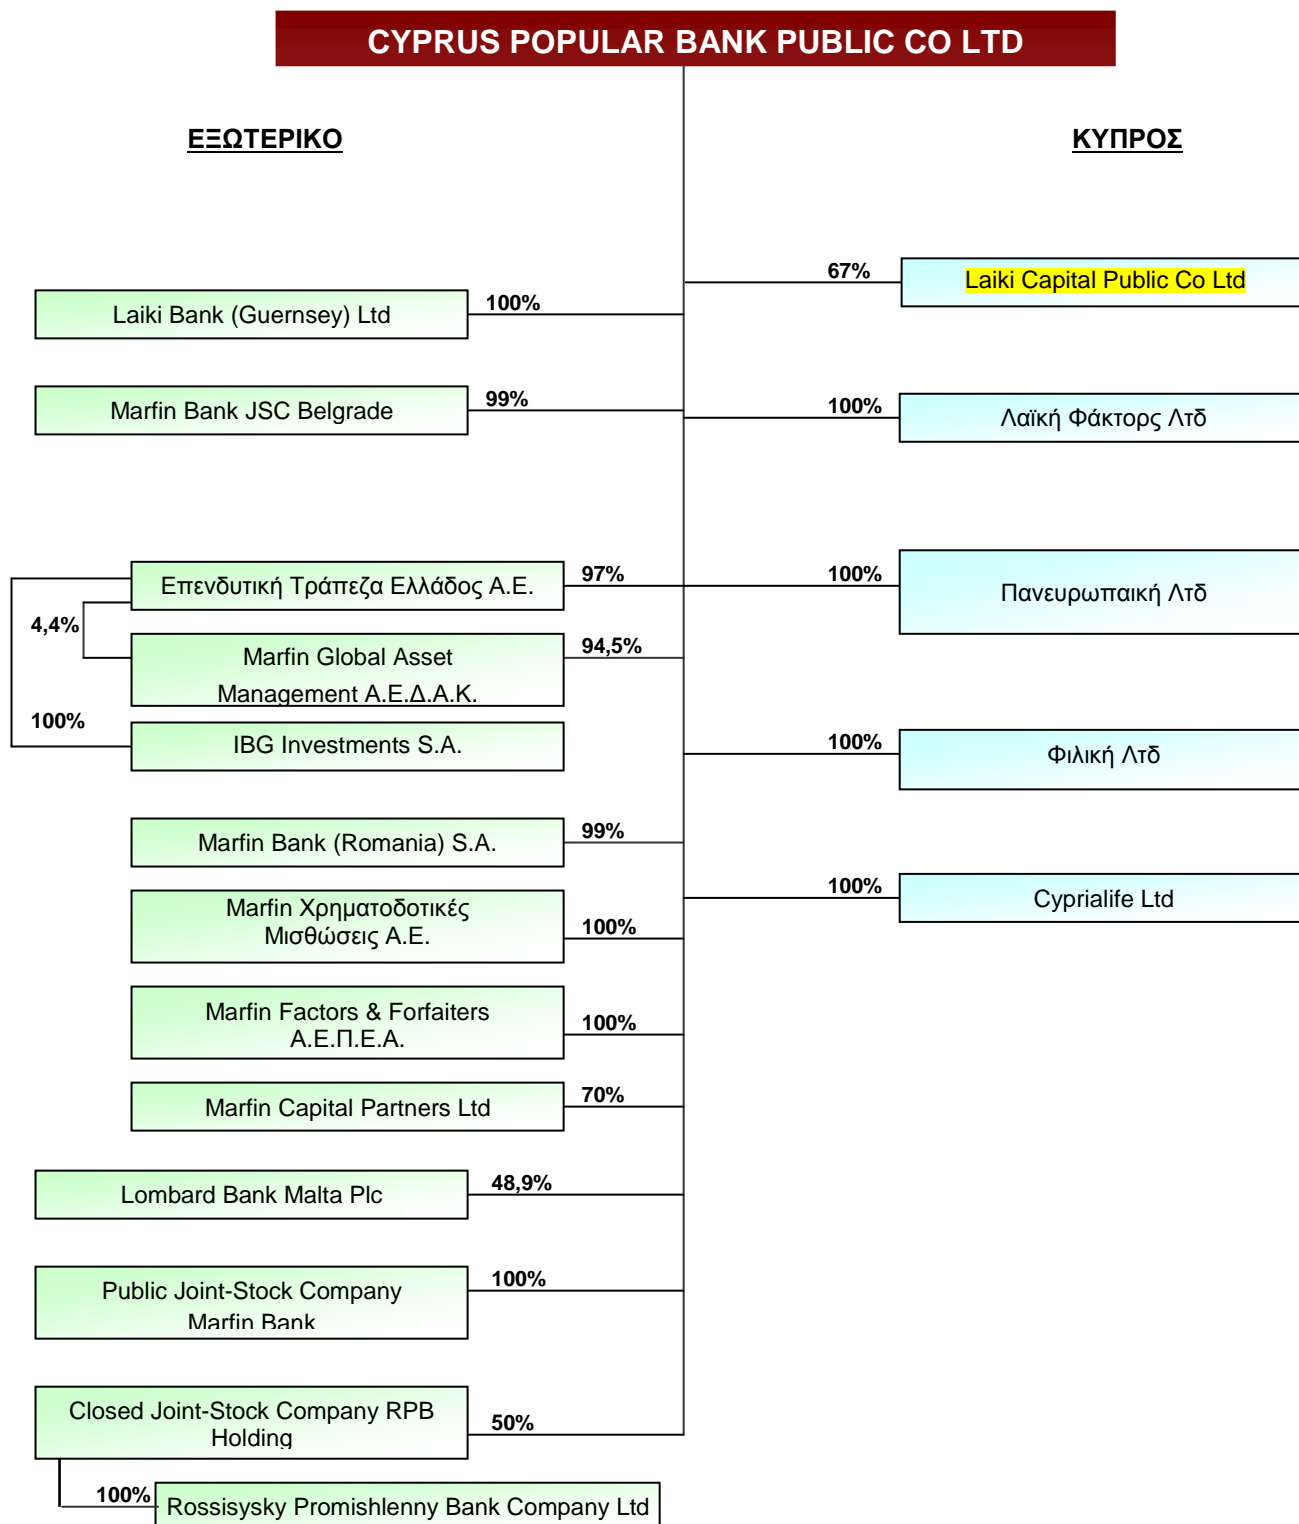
CYPRUS POPULAR BANK PUBLIC CO LTD

ΕΞΩΤΕΡΙΚΟ

ΚΥΠΡΟΣ

67%
Laiki Capital Public Co Ltd

Laiki Bank (Guernsey) Ltd
100%

Marfin Bank JSC Belgrade
99%

100%
Λαϊκή Φάκτορς Λτδ

Επενδυτική Τράπεζα Ελλάδος Α.Ε.
97%

100%
Πανευρωπαική Λτδ

4,4%

Marfin Global Asset Management Α.Ε.Δ.Α.Κ.
94,5%

100%

IBG Investments S.A.

100%
Φιλική Λτδ

Marfin Bank (Romania) S.A.
99%

100%
Cyprialife Ltd

Marfin Χρηματοδοτικές Μισθώσεις Α.Ε.
100%

Marfin Factors & Forfaiters Α.Ε.Π.Ε.Α.
100%

Marfin Capital Partners Ltd
70%

Lombard Bank Malta Plc
48,9%

Public Joint-Stock Company Marfin Bank
100%

Closed Joint-Stock Company RPB Holding
50%

100%
Rossisysky Promishlenny Bank Company Ltd